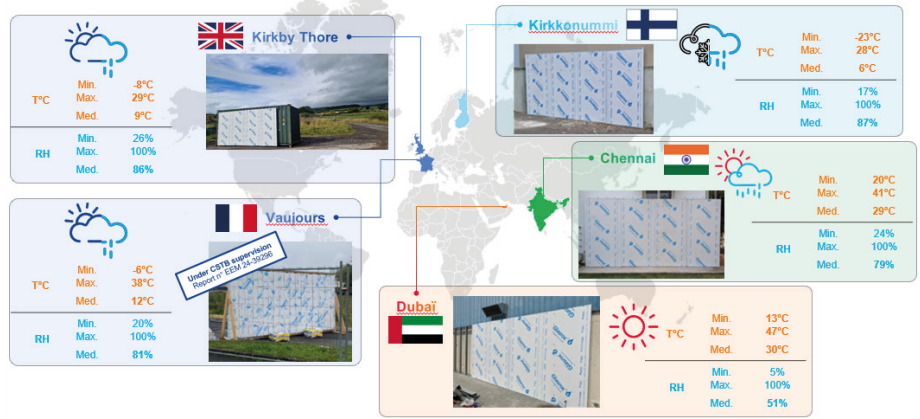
Kirkby Thore

T°C
Min. -8°C
Max. 29°C
Med. 9°C

RH
Min. 26%
Max. 100%
Med. 86%

Vaujours

Under CSTB supervision
Report n° EEM 24-39296

T°C
Min. -6°C
Max. 38°C
Med. 12°C

RH
Min. 20%
Max. 100%
Med. 81%

Kirkkonummi

T°C
Min. -23°C
Max. 28°C
Med. 6°C

RH
Min. 17%
Max. 100%
Med. 87%

Chennai

T°C
Min. 20°C
Max. 41°C
Med. 29°C

RH
Min. 24%
Max. 100%
Med. 79%

Dubaï

T°C
Min. 13°C
Max. 47°C
Med. 30°C

RH
Min. 5%
Max. 100%
Med. 51%